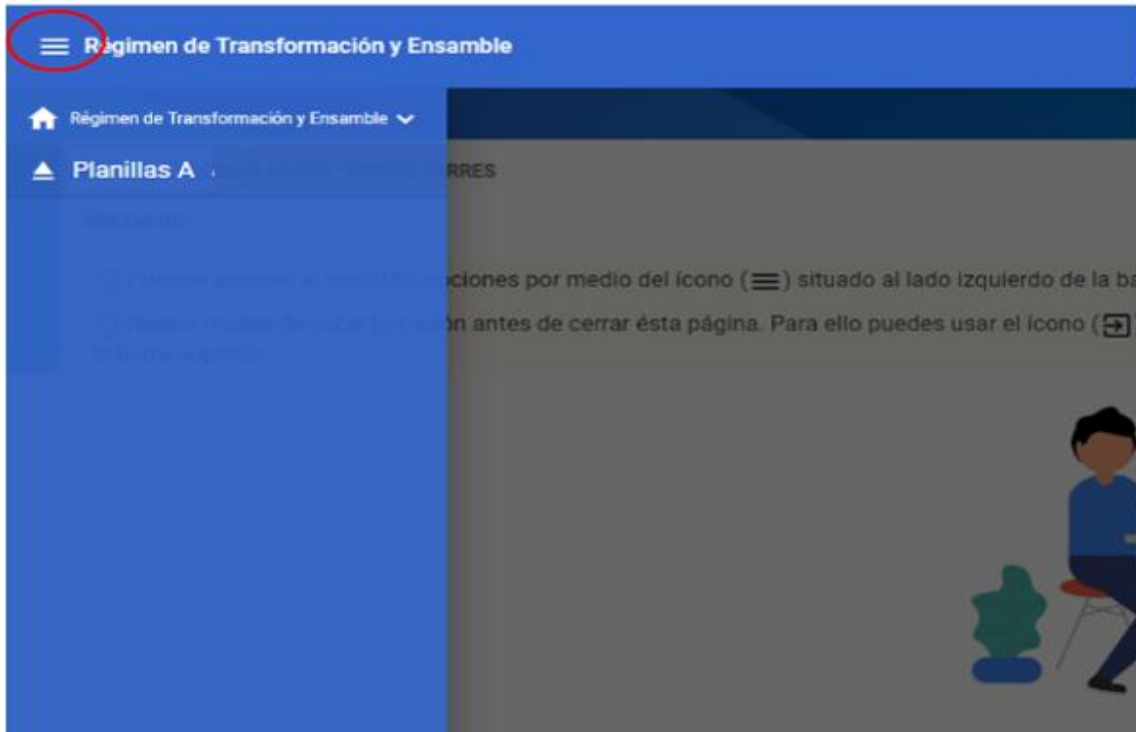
Régimen de Transformación y Ensamble

Régimen de Transformación y Ensamble

Planillas A

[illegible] RRES

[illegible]

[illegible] ciones por medio del ícono (☰) situado al lado izquierdo de la ba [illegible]

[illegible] n antes de cerrar ésta página. Para ello puedes usar el ícono ([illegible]

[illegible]